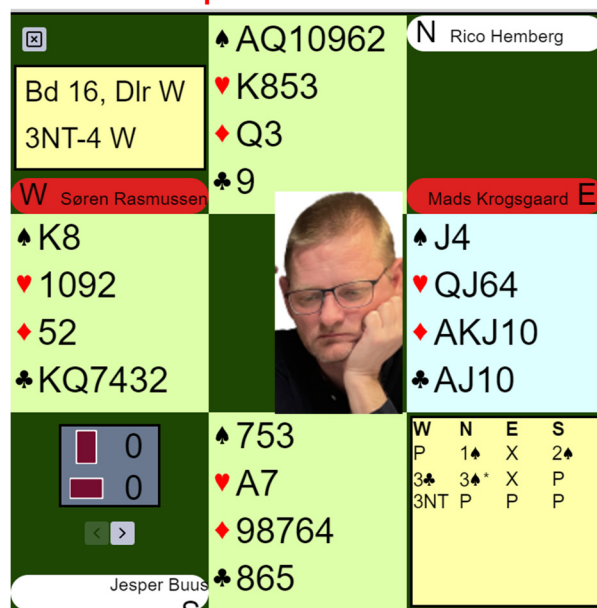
Bd 16, Dlr W
3NT-4 W

♠AQ10962
♥K853
♦Q3
♣9

N Rico Hemberg

W Søren Rasmussen

Mads Krogsgaard E

♠K8
♥1092
♦52
♣KQ7432

♠J4
♥QJ64
♦AKJ10
♣AJ10

0
0

♠753
♥A7
♦98764
♣865

Jesper Buus

| W | N | E | S |
|---|---|---|---|
| P | 1♠ | X | 2♠ |
| 3♣ | 3♠* | X | P |
| 3NT | P | P | P |